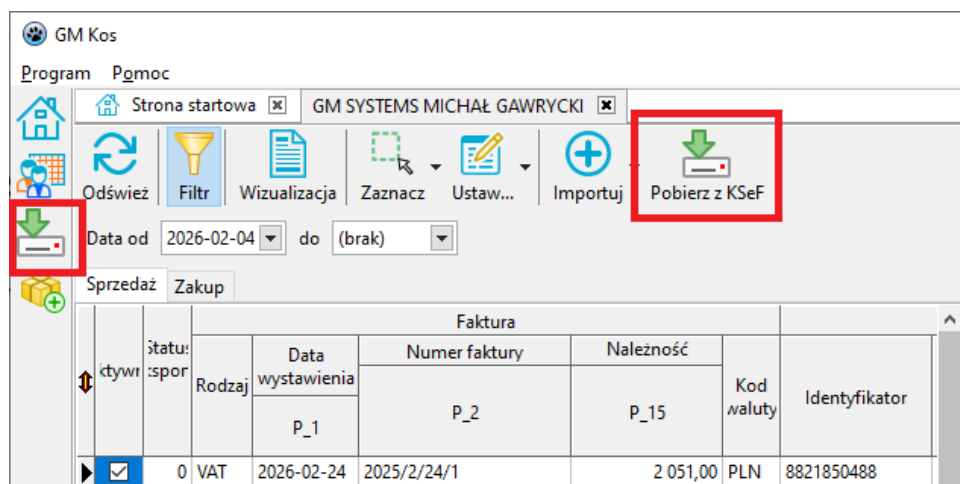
GM Kos

Program Pomoc

Strona startowa GM SYSTEMS MICHAŁ GAWRYCKI

Odśwież Filtr Wizualizacja Zaznacz Ustaw... Importuj Pobierz z KSeF

Data od 2026-02-04 do (brak)

Sprzedaż Zakup

| | ktywr | Status eksport | Faktura | | | | | Identyfikator |
|---|---|---|---|---|---|---|---|---|
| | | | Rodzaj | Data wystawienia P_1 | Numer faktury P_2 | Należność P_15 | Kod waluty | |
| | ☑ | 0 | VAT | 2026-02-24 | 2025/2/24/1 | 2 051,00 | PLN | 8821850488 |